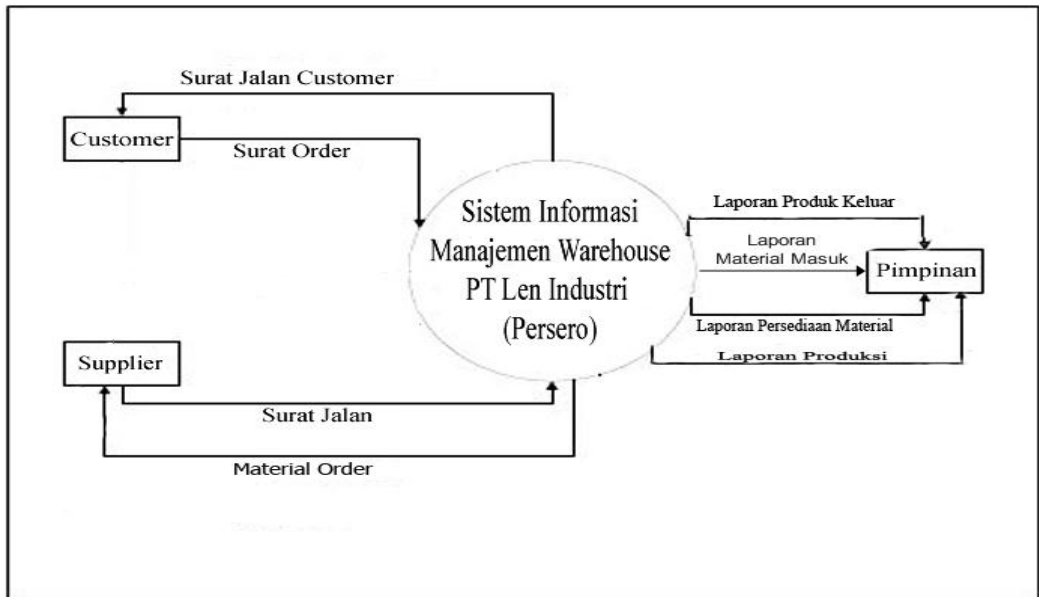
Surat Jalan Customer

Customer

Surat Order

Sistem Informasi Manajemen Warehouse PT Len Industri (Persero)

Laporan Produk Keluar

Laporan Material Masuk

Pimpinan

Laporan Persediaan Material

Laporan Produksi

Supplier

Surat Jalan

Material Order